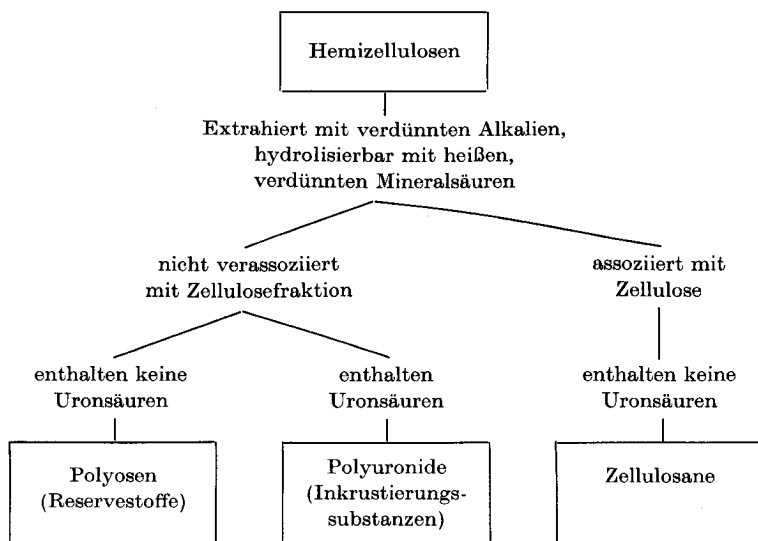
Hemizellulosen

Extrahiert mit verdünnten Alkalien, hydrolisierbar mit heißen, verdünnten Mineralsäuren

nicht verassoziiert mit Zellulosefraktion

assoziiert mit Zellulose

enthalten keine Uronsäuren

enthalten Uronsäuren

enthalten keine Uronsäuren

Polyosen (Reservestoffe)

Polyuronide (Inkrustierungssubstanzen)

Zellulosane